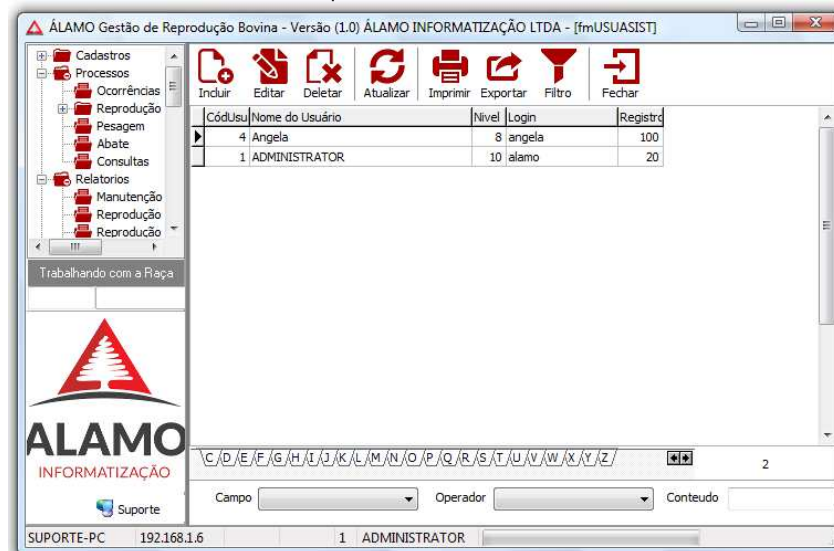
ÁLAMO Gestão de Reprodução Bovina - Versão (1.0) ÁLAMO INFORMATIZAÇÃO LTDA - [fmUSUASIST]

Cadastros
Processos
Ocorrências
Reprodução
Pesagem
Abate
Consultas
Relatorios
Manutenção
Reprodução
Reprodução

Trabalhando com a Raça

ALAMO
INFORMATIZAÇÃO

Suporte

Incluir Editar Deletar Atualizar Imprimir Exportar Filtro Fechar

| CódUsu | Nome do Usuário | Nivel | Login | Registro |
|---|---|---|---|---|
| 4 | Angela | 8 | angela | 100 |
| 1 | ADMINISTRATOR | 10 | alamo | 20 |

C D E F G H I J K L M N O P Q R S T U V W X Y Z

2

Campo Operador Conteudo

SUPORTE-PC 192.168.1.6 1 ADMINISTRATOR